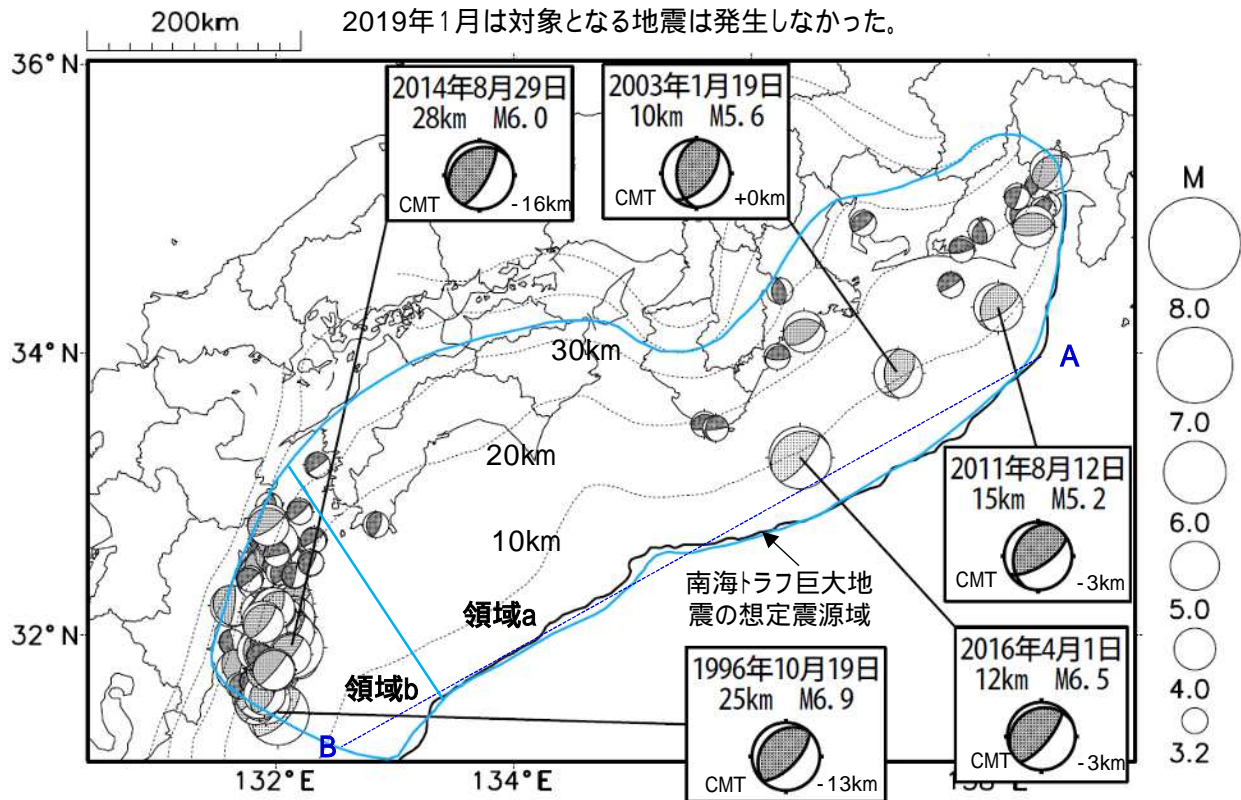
200km

2019年1月は対象となる地震は発生しなかった。

36° N

2014年8月29日
28km M6.0
CMT -16km

2003年1月19日
10km M5.6
CMT +0km

M
8.0
7.0
6.0
5.0
4.0
3.2

34° N

30km

A

20km

2011年8月12日
15km M5.2
CMT -3km

10km

南海トラフ巨大地震の想定震源域

領域a

32° N

2016年4月1日
12km M6.5
CMT -3km

領域b

1996年10月19日
25km M6.9
CMT -13km

B

132° E

134° E

136° E